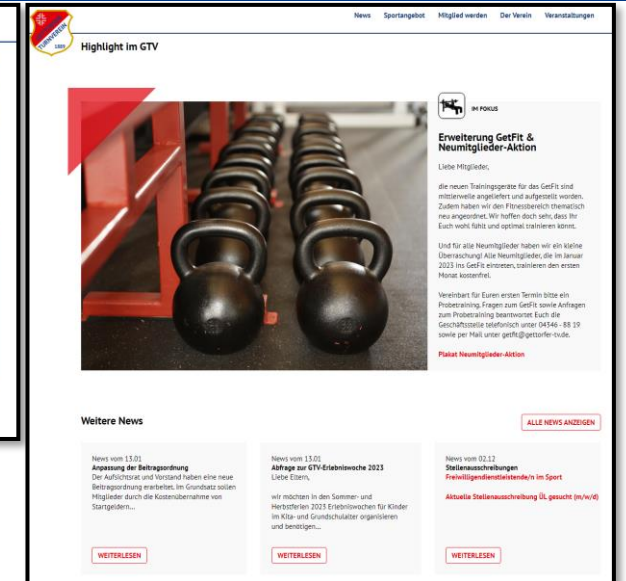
TURNVEREIN 1865

News Sportangebot Mitglied werden Der Verein Veranstaltungen

Highlight im GTV

IM FOKUS

Erweiterung GetFit & Neumitglieder-Aktion

Liebe Mitglieder,

die neuen Trainingsgeräte für das GetFit sind mittlerweile angeliefert und aufgestellt worden. Zudem haben wir den Fitnessbereich thematisch neu angeordnet. Wir hoffen doch sehr, dass Ihr Euch wohl fühlt und optimal trainieren könnt.

Und für alle Neumitglieder haben wir ein kleine Überraschung! Alle Neumitglieder, die im Januar 2023 ins GetFit eintreten, trainieren den ersten Monat kostenfrei.

Vereinbart für Euren ersten Termin bitte ein Probetraining. Fragen zum GetFit sowie Anfragen zum Probetraining beantwortet Euch die Geschäftsstelle telefonisch unter 04346 - 88 19 sowie per Mail unter getfit@gettorfer-tv.de.

Plakat Neumitglieder-Aktion

Weitere News

ALLE NEWS ANZEIGEN

News vom 13.01
Anpassung der Beitragsordnung
Der Aufsichtsrat und Vorstand haben eine neue Beitragsordnung erarbeitet. Im Grundsatz sollen Mitglieder durch die Kostenübernahme von Startgeldern...

WEITERLESEN

News vom 13.01
Abfrage zur GTV-Erlebniswoche 2023
Liebe Eltern,

wir möchten in den Sommer- und Herbstferien 2023 Erlebniswochen für Kinder im Kita- und Grundschulalter organisieren und benötigen...

WEITERLESEN

News vom 02.12
Stellenausschreibungen
Freiwilligendienstleistende/n im Sport

Aktuelle Stellenausschreibung ÜL gesucht (m/w/d)

WEITERLESEN